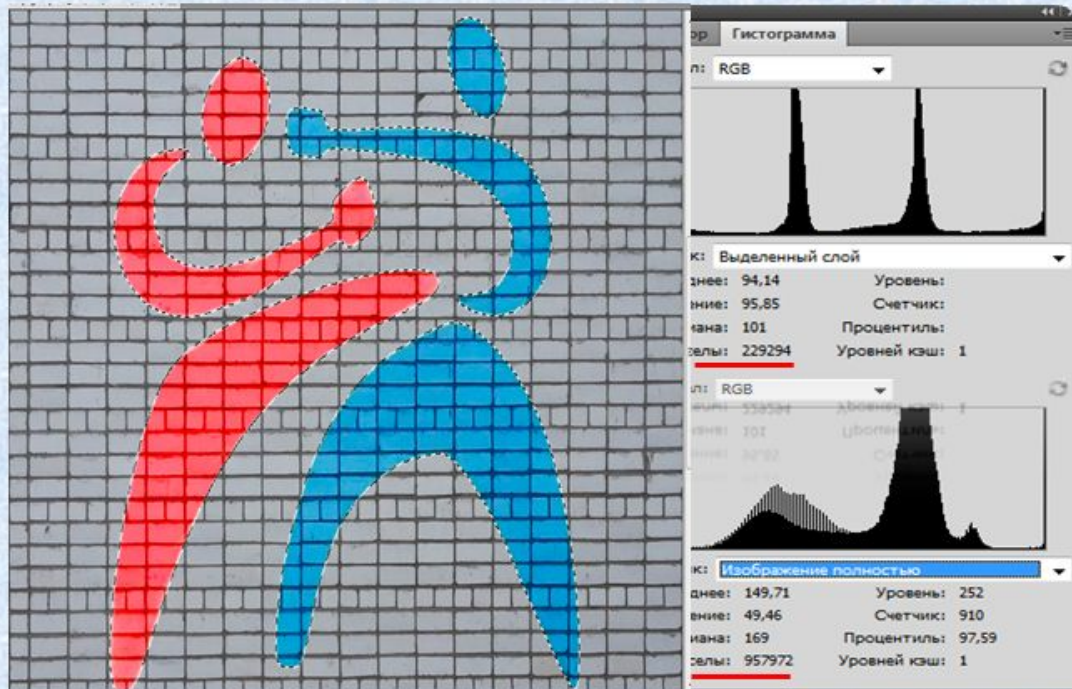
ор Гистограмма

л: RGB

к: Выделенный слой

днее: 94,14
ение: 95,85
иана: 101
селы: 229294

Уровень:
Счетчик:
Процентиль:
Уровней кэш: 1

л: RGB

к: Изображение полностью

днее: 149,71
ение: 49,46
иана: 169
селы: 957972

Уровень: 252
Счетчик: 910
Процентиль: 97,59
Уровней кэш: 1